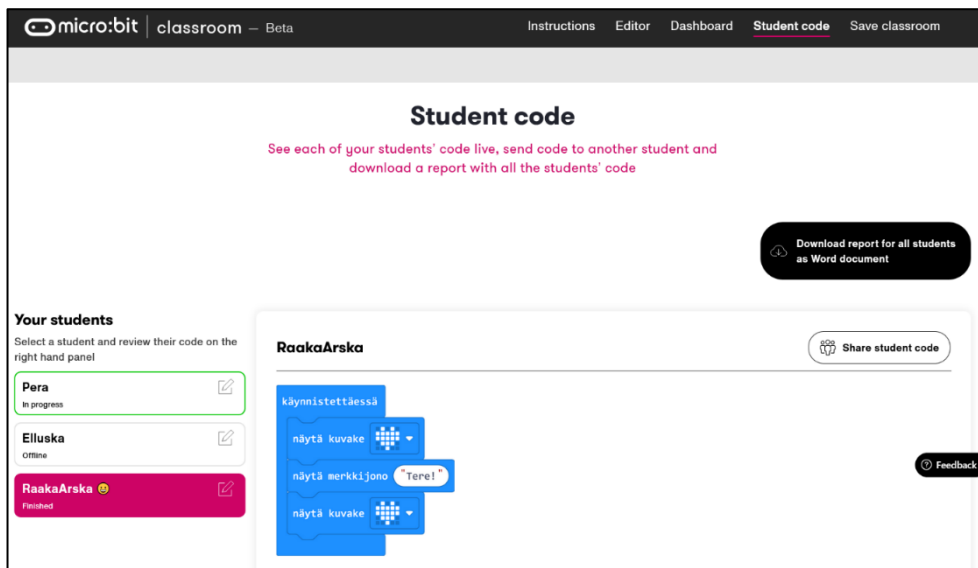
micro:bit | classroom – Beta

Instructions Editor Dashboard Student code Save classroom

Student code

See each of your students' code live, send code to another student and download a report with all the students' code

Download report for all students as Word document

Your students

Select a student and review their code on the right hand panel

Pera
In progress

Elluska
Offline

RaakaArska 😃
Finished

RaakaArska

Share student code

käynnistettäessä

näytä kuvake

näytä merkkijono "Tere!"

näytä kuvake

Feedback